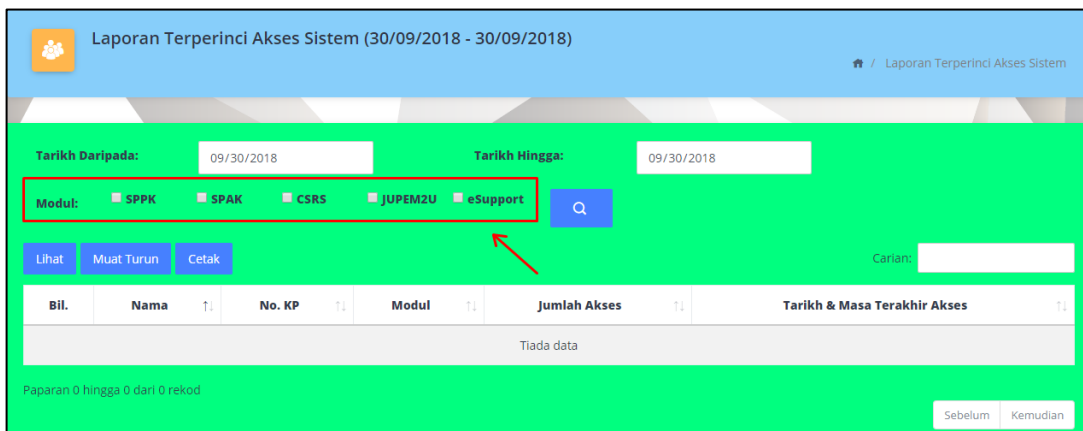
Laporan Terperinci Akses Sistem (30/09/2018 - 30/09/2018)

/ Laporan Terperinci Akses Sistem

Tarikh Daripada: 09/30/2018

Tarikh Hingga: 09/30/2018

Modul: SPPK SPAK CSRS JUPEM2U eSupport

Lihat Muat Turun Cetak

Carian:

| Bil. | Nama | No. KP | Modul | Jumlah Akses | Tarikh & Masa Terakhir Akses |
|---|---|---|---|---|---|
| Tiada data | | | | | |

Paparan 0 hingga 0 dari 0 rekod

Sebelum Kemudian